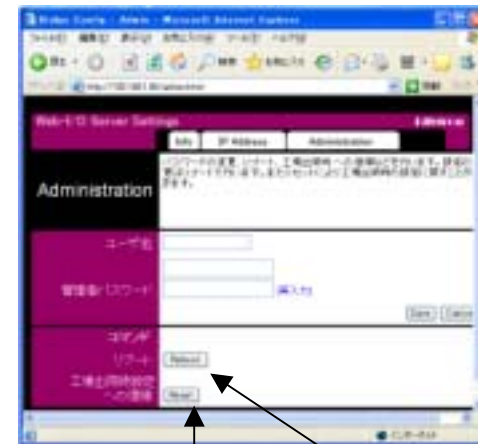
Web-I/O Server Settings

Info | IP Address | Administration

Administration

パスワードの変更、リブート、工場出荷時への復帰ができます。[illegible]

ユーザ名

管理者パスワード

再入力

Save | Cancel

コマンド

リブート

Reboot

工場出荷時設定への復帰

Reset